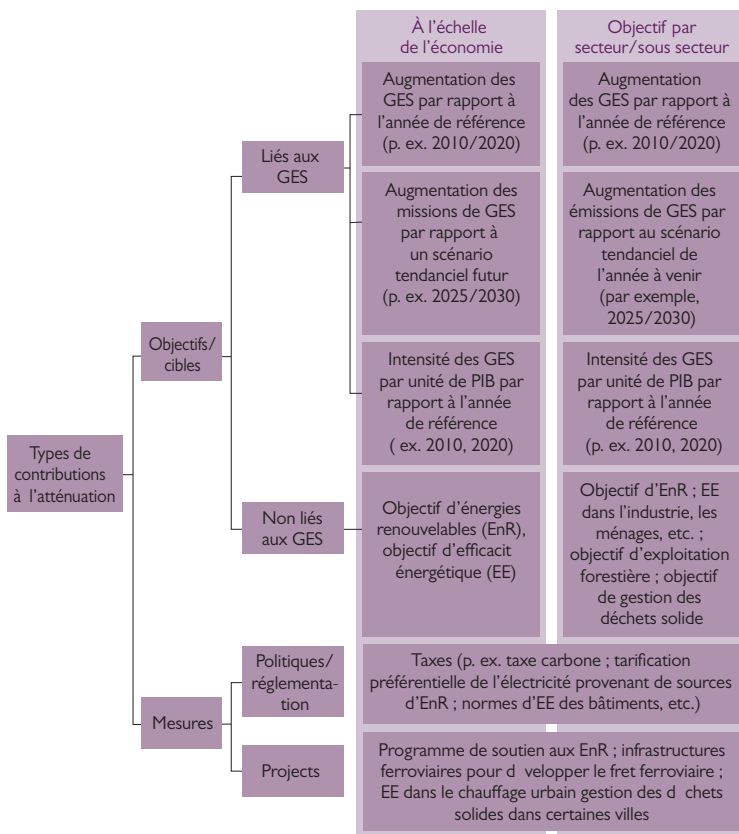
À l'échelle de l'économie

Objectif par secteur/sous secteur

Types de contributions à l'atténuation

Objectifs/ cibles

Liés aux GES

Augmentation des GES par rapport à l'année de référence (p. ex. 2010/2020)

Augmentation des GES par rapport à l'année de référence (p. ex. 2010/2020)

Augmentation des missions de GES par rapport à un scénario tendanciel futur (p. ex. 2025/2030)

Augmentation des émissions de GES par rapport au scénario tendanciel de l'année à venir (par exemple, 2025/2030)

Intensité des GES par unité de PIB par rapport à l'année de référence ( ex. 2010, 2020)

Intensité des GES par unité de PIB par rapport à l'année de référence (p. ex. 2010, 2020)

Non liés aux GES

Objectif d'énergies renouvelables (EnR), objectif d'efficacit énergétique (EE)

Objectif d'EnR ; EE dans l'industrie, les ménages, etc. ; objectif d'exploitation forestière ; objectif de gestion des déchets solide

Mesures

Politiques/ réglementation

Taxes (p. ex. taxe carbone ; tarification préférentielle de l'électricité provenant de sources d'EnR ; normes d'EE des bâtiments, etc.)

Projects

Programme de soutien aux EnR ; infrastructures ferroviaires pour d velopper le fret ferroviaire ; EE dans le chauffage urbain gestion des d chets solides dans certaines villes